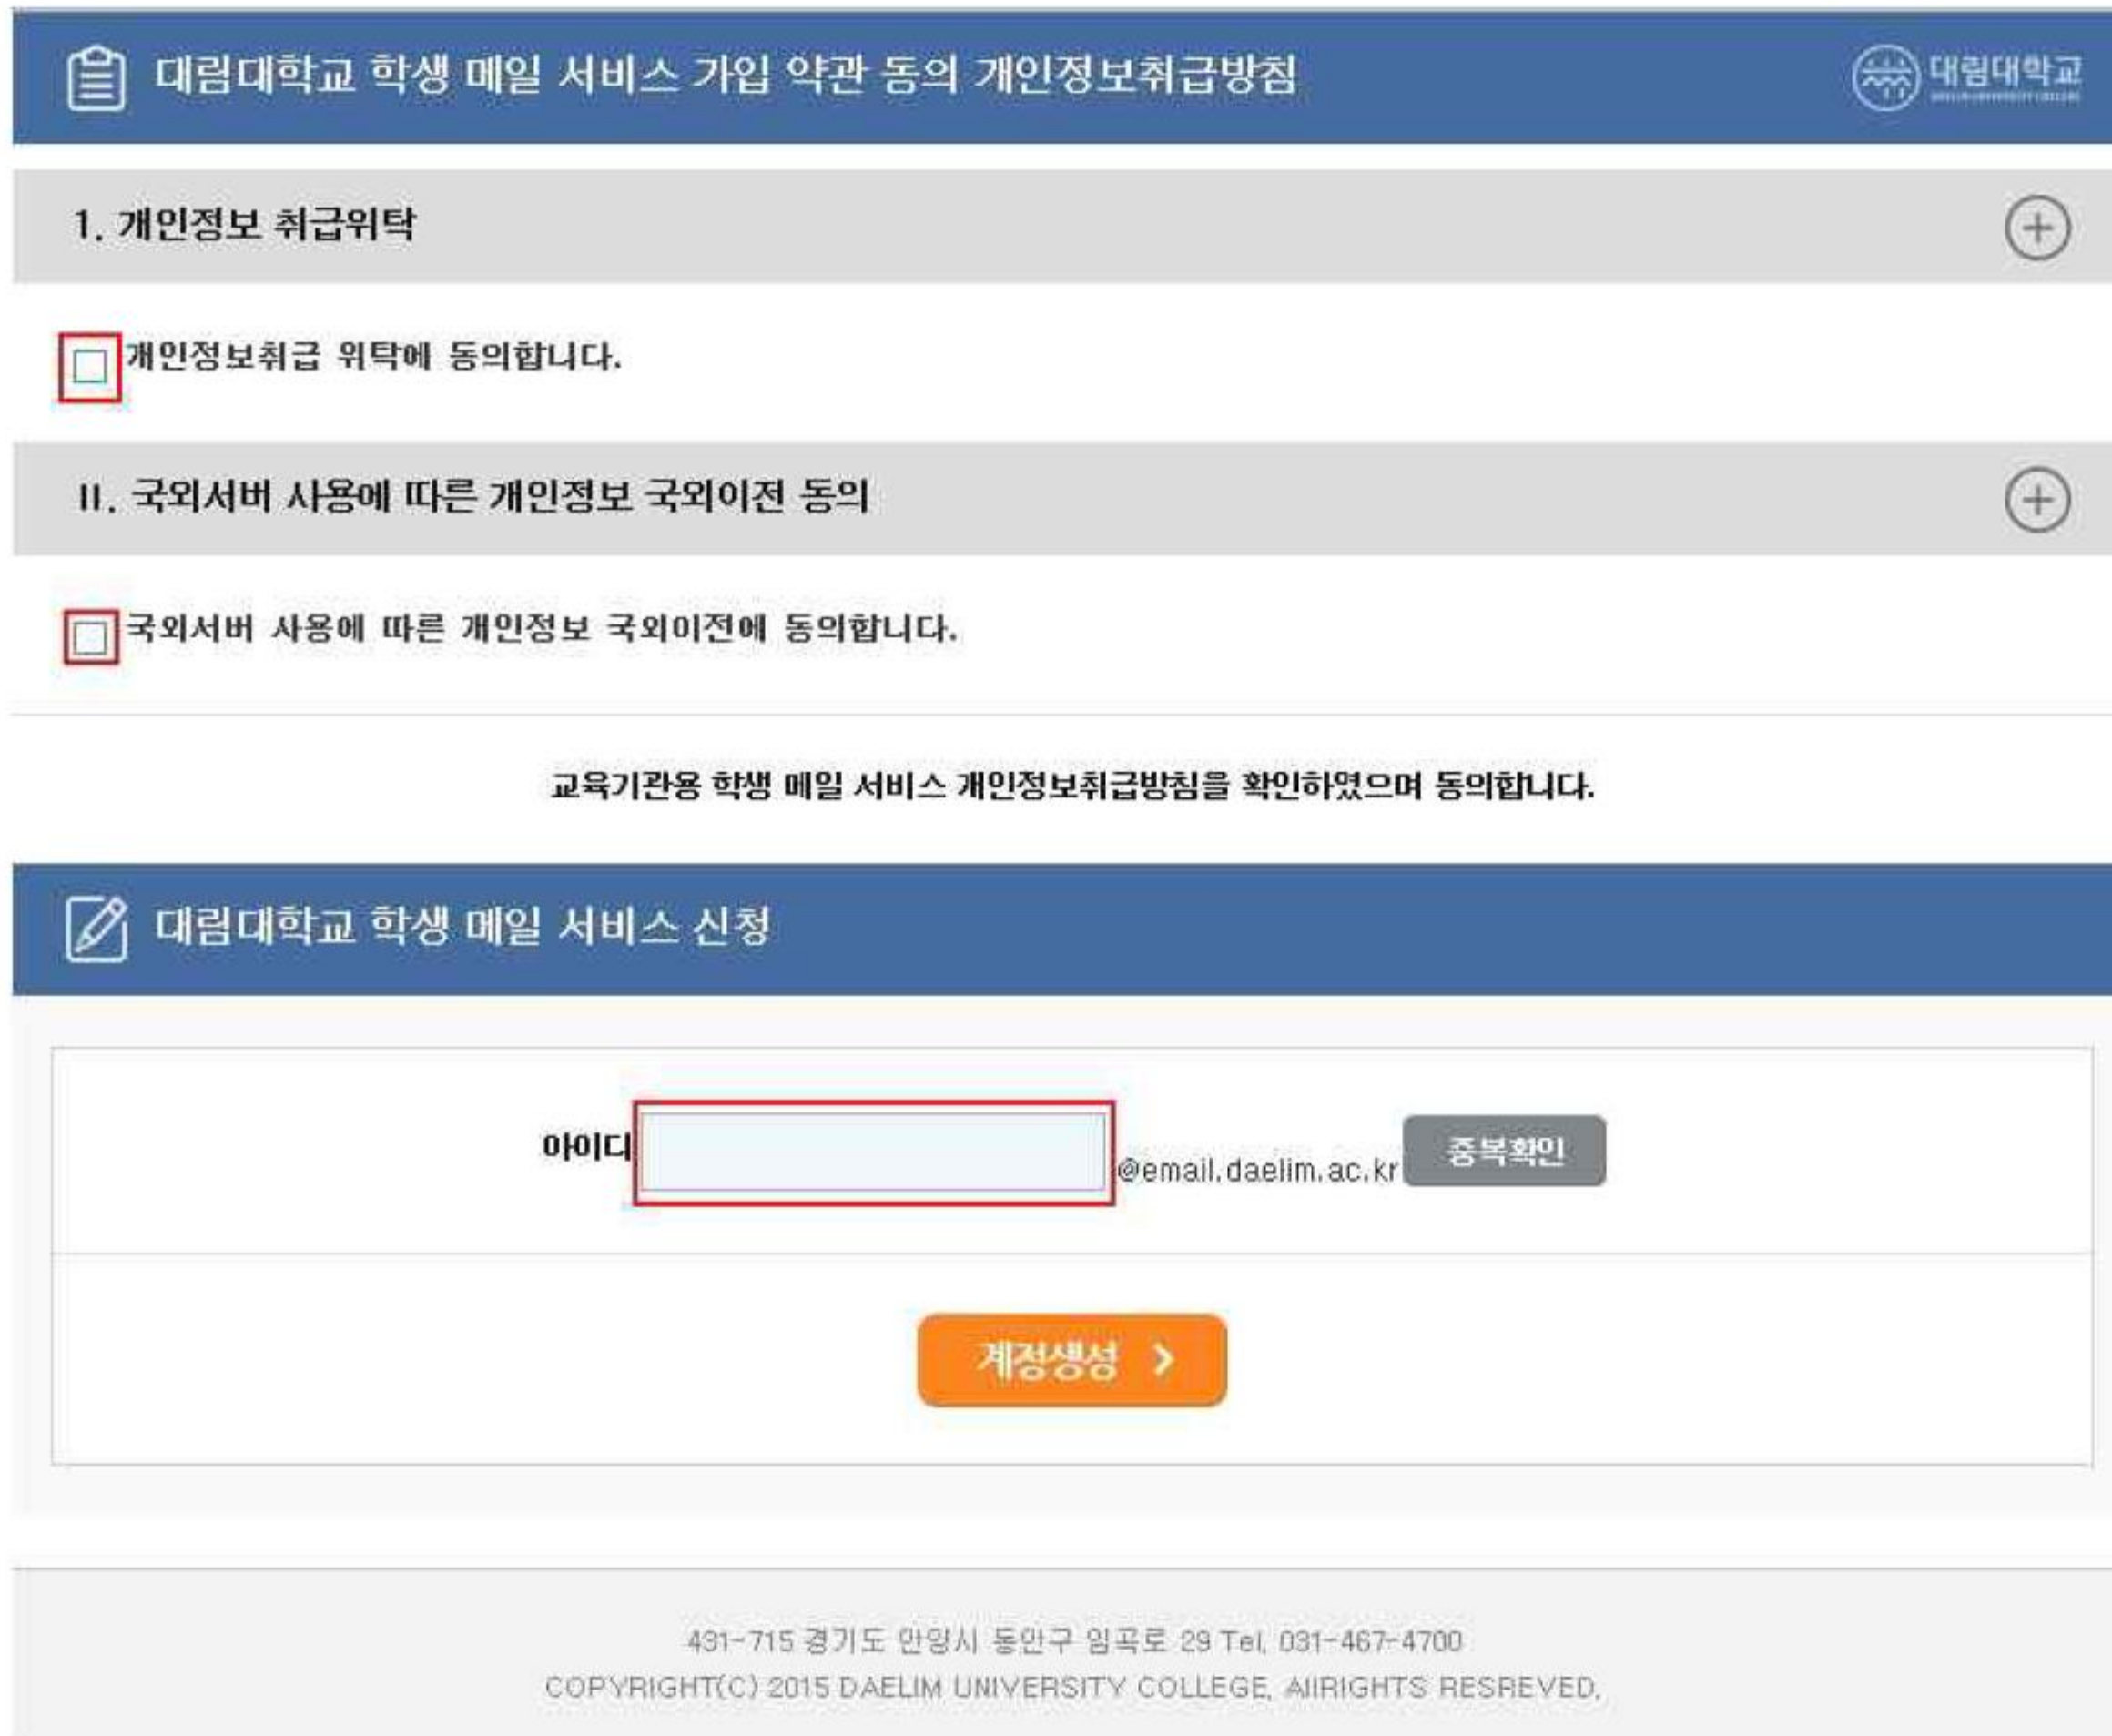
대림대학교 학생 메일 서비스 가입 약관 동의 개인정보취급방침

대림대학교

1. 개인정보 취급위탁

개인정보취급 위탁에 동의합니다.

II. 국외서버 사용에 따른 개인정보 국외이전 동의

국외서버 사용에 따른 개인정보 국외이전에 동의합니다.

교육기관용 학생 메일 서비스 개인정보취급방침을 확인하였으며 동의합니다.

대림대학교 학생 메일 서비스 신청

아이디 @email.daelim.ac.kr 중복확인

계정생성 >

431-715 경기도 안양시 동안구 임곡로 29 Tel. 031-467-4700

COPYRIGHT(C) 2015 DAELIM UNIVERSITY COLLEGE. AllRIGHTS RESREVED.